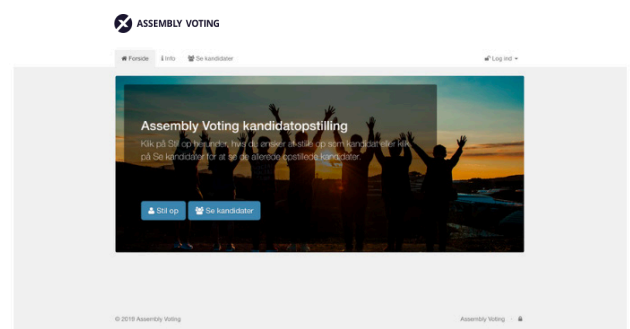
ASSEMBLY VOTING

Forside Info Se kandidater

Log ind

Assembly Voting kandidatopstilling

Klik på Stil op herunder, hvis de ønsker at stille op som kandidat eller klik på Se kandidater for at se de allerede opstillede kandidater.

Stil op Se kandidater

© 2019 Assembly Voting

Assembly Voting